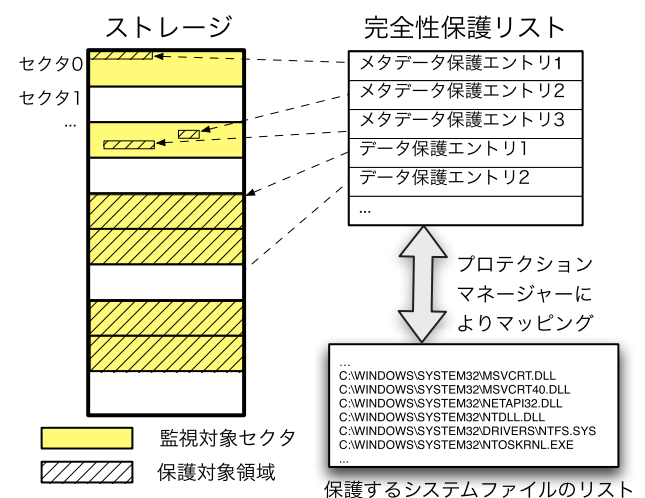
ストレージ

セクタ0

セクタ1

...

完全性保護リスト

| メタデータ保護エントリ1 |
|---|
| メタデータ保護エントリ2 |
| メタデータ保護エントリ3 |
| データ保護エントリ1 |
| データ保護エントリ2 |
| ... |

プロテクションマネージャーによりマッピング

...
C:\WINDOWS\SYSTEM32\MSVCRT.DLL
C:\WINDOWS\SYSTEM32\MSVCRT40.DLL
C:\WINDOWS\SYSTEM32\NETAPI32.DLL
C:\WINDOWS\SYSTEM32\NTDLL.DLL
C:\WINDOWS\SYSTEM32\DRIVERS\NTFS.SYS
C:\WINDOWS\SYSTEM32\NTOSKRNL.EXE
...

保護するシステムファイルのリスト

監視対象セクタ

保護対象領域